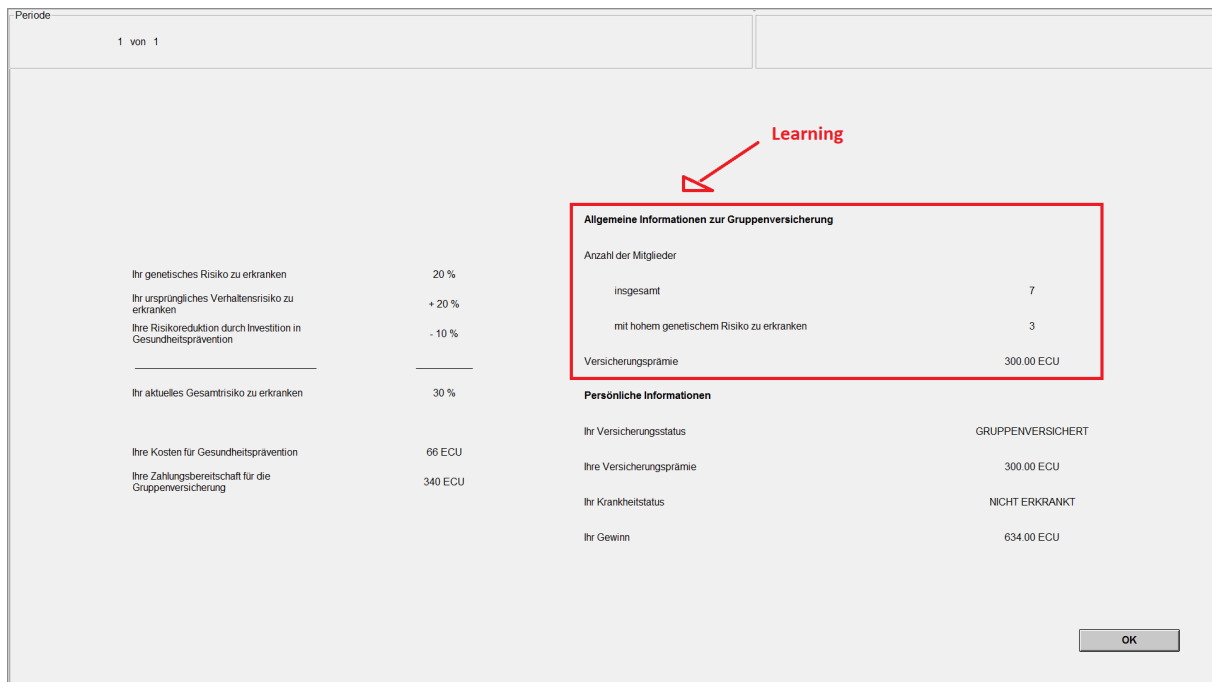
Periode

1 von 1

Learning

Ihr genetisches Risiko zu erkranken 20 %

Ihr ursprüngliches Verhaltensrisiko zu erkranken + 20 %

Ihre Risikoreduktion durch Investition in Gesundheitsprävention - 10 %

Ihr aktuelles Gesamtrisiko zu erkranken 30 %

Ihre Kosten für Gesundheitsprävention 66 ECU

Ihre Zahlungsbereitschaft für die Gruppenversicherung 340 ECU

**Allgemeine Informationen zur Gruppenversicherung**

Anzahl der Mitglieder

insgesamt 7

mit hohem genetischem Risiko zu erkranken 3

Versicherungsprämie 300.00 ECU

**Persönliche Informationen**

Ihr Versicherungsstatus GRUPPENVERSICHERT

Ihre Versicherungsprämie 300.00 ECU

Ihr Krankheitstatus NICHT ERKRANKT

Ihr Gewinn 634.00 ECU

OK